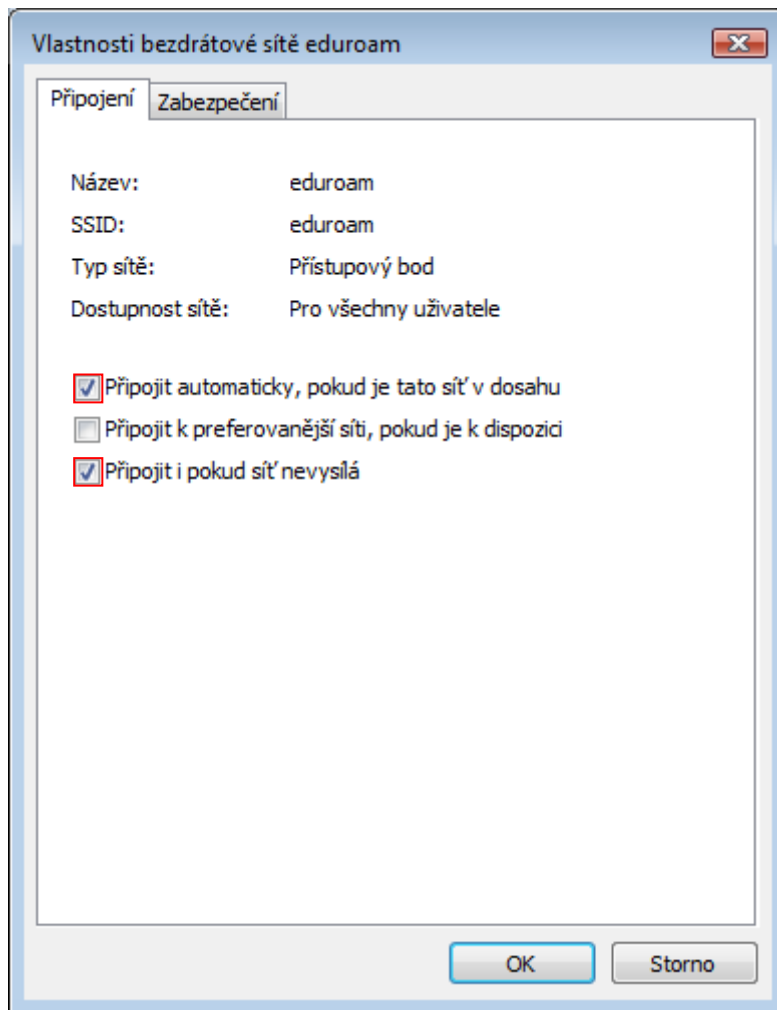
Vlastnosti bezdrátové sítě eduroam

Připojení | Zabezpečení

Název: eduroam
SSID: eduroam
Typ sítě: Přístupový bod
Dostupnost sítě: Pro všechny uživatele

Připojit automaticky, pokud je tato síť v dosahu
Připojit k preferovanější síti, pokud je k dispozici
Připojit i pokud síť nevysílá

OK | Storno